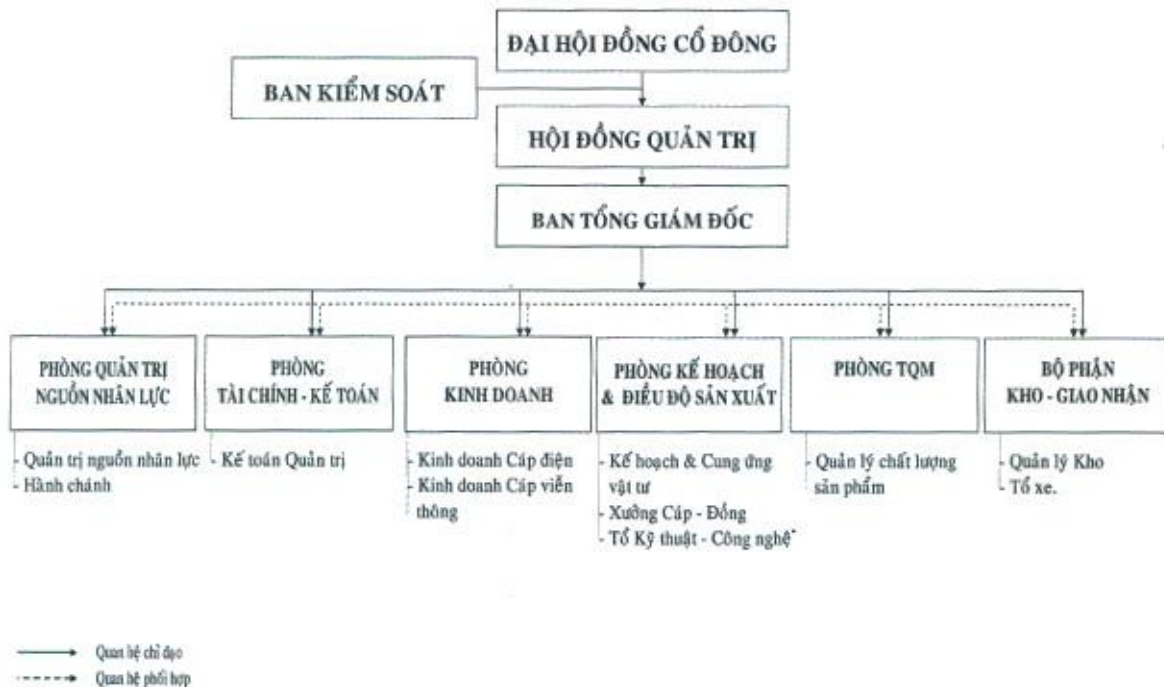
ĐẠI HỘI ĐỒNG CỔ ĐÔNG

BAN KIỂM SOÁT

HỘI ĐỒNG QUẢN TRỊ

BAN TỔNG GIÁM ĐỐC

PHÒNG QUẢN TRỊ NGUỒN NHÂN LỰC
- Quản trị nguồn nhân lực
- Hành chánh

PHÒNG TÀI CHÍNH - KẾ TOÁN
- Kế toán Quản trị

PHÒNG KINH DOANH
- Kinh doanh Cáp điện
- Kinh doanh Cáp viễn thông

PHÒNG KẾ HOẠCH & ĐIỀU ĐỘ SẢN XUẤT
- Kế hoạch & Cung ứng vật tư
- Xưởng Cáp - Đồng
- Tổ Kỹ thuật - Công nghệ

PHÒNG TQM
- Quản lý chất lượng sản phẩm

BỘ PHẬN KHO - GIAO NHẬN
- Quản lý Kho
- Tổ xe.

Quan hệ chỉ đạo
Quan hệ phối hợp